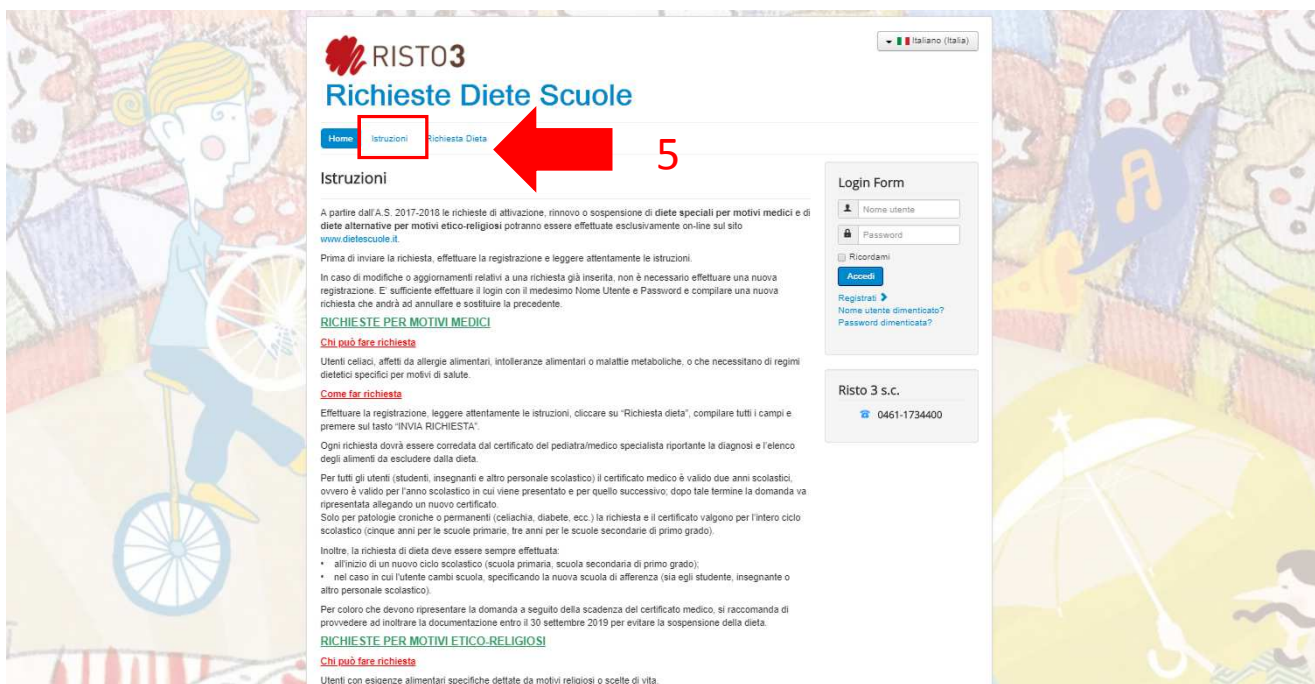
Italiano (Italia)

RISTO3
Richieste Diete Scuole

Home Istruzioni Richiesta Dieta

5

Istruzioni

A partire dall'A.S. 2017-2018 le richieste di attivazione, rinnovo o sospensione di diete speciali per motivi medici e di diete alternative per motivi etico-religiosi potranno essere effettuate esclusivamente on-line sul sito www.dietescuole.it.

Prima di inviare la richiesta, effettuare la registrazione e leggere attentamente le istruzioni.

In caso di modifiche o aggiornamenti relativi a una richiesta già inserita, non è necessario effettuare una nuova registrazione. E' sufficiente effettuare il login con il medesimo Nome Utente e Password e compilare una nuova richiesta che andrà ad annullare e sostituire la precedente.

RICHIESTE PER MOTIVI MEDICI

Chi può fare richiesta

Utenti celiaci, affetti da allergie alimentari, intolleranze alimentari o malattie metaboliche, o che necessitano di regimi dietetici specifici per motivi di salute.

Come far richiesta

Effettuare la registrazione, leggere attentamente le istruzioni, cliccare su "Richiesta dieta", compilare tutti i campi e premere sul tasto "INVIA RICHIESTA".

Ogni richiesta dovrà essere corredata dal certificato del pediatra/medico specialista riportante la diagnosi e l'elenco degli alimenti da escludere dalla dieta.

Per tutti gli utenti (studenti, insegnanti e altro personale scolastico) il certificato medico è valido due anni scolastici, ovvero è valido per l'anno scolastico in cui viene presentato e per quello successivo; dopo tale termine la domanda va ripresentata allegando un nuovo certificato.
Solo per patologie croniche o permanenti (celiachia, diabete, ecc.) la richiesta e il certificato valgono per l'intero ciclo scolastico (cinque anni per le scuole primarie, tre anni per le scuole secondarie di primo grado).

Inoltre, la richiesta di dieta deve essere sempre effettuata:
• all'inizio di un nuovo ciclo scolastico (scuola primaria, scuola secondaria di primo grado);
• nel caso in cui l'utente cambi scuola, specificando la nuova scuola di afferenza (sia egli studente, insegnante o altro personale scolastico).

Per coloro che devono ripresentare la domanda a seguito della scadenza del certificato medico, si raccomanda di provvedere ad inoltrare la documentazione entro il 30 settembre 2019 per evitare la sospensione della dieta.

RICHIESTE PER MOTIVI ETICO-RELIGIOSI

Chi può fare richiesta

Utenti con esigenze alimentari specifiche dettate da motivi religiosi o scelte di vita.

Login Form
Nome utente
Password
Ricordami
Accedi
Registrati
Nome utente dimenticato?
Password dimenticata?

Risto 3 s.c.
0461-1734400